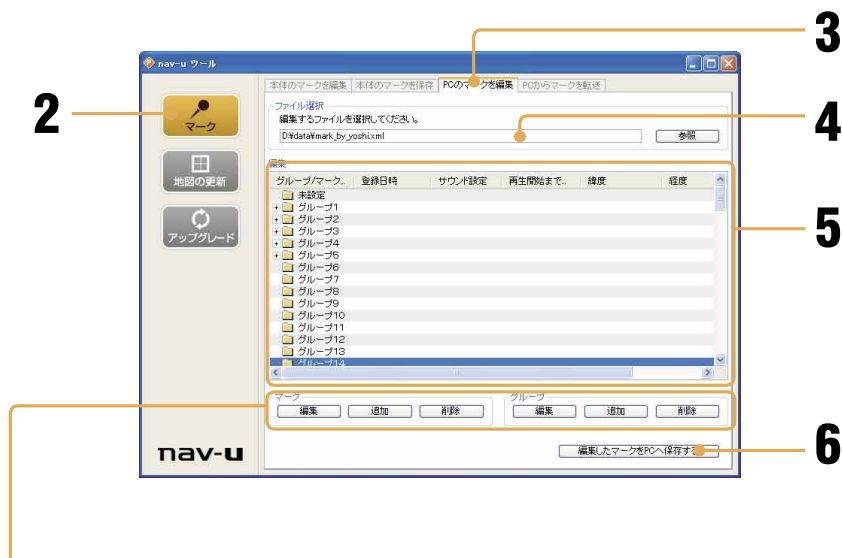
nav-u ツール

2

3

4

5

6

マーク

地図の更新

アップグレード

本体のマークを編集 | 本体のマークを保存 | PCのマークを編集 | PCからマークを転送

ファイル選択

編集するファイルを選択してください。

D:¥data¥mark_by_yoshi.xml

参照

編集

| グループ/マーク... | 登録日時 | サウンド設定 | 再生開始まで... | 緯度 | 経度 |
|---|---|---|---|---|---|

未設定
グループ1
グループ2
グループ3
グループ4
グループ5
グループ6
グループ7
グループ8
グループ9
グループ10
グループ11
グループ12
グループ13
グループ14

マーク

編集 追加 削除

グループ

編集 追加 削除

nav-u

編集したマークをPCへ保存する